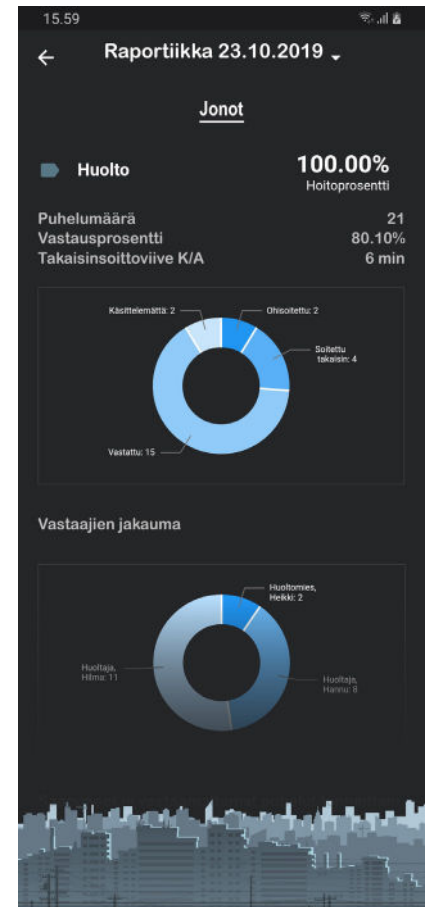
15.59

← Raportiikka 23.10.2019

Jonot

Huolto

100.00%
Hoitoprosentti

Puhelumäärä 21
Vastausprosentti 80.10%
Takaisinsoittoviive K/A 6 min

Käsittelemättä: 2
Ohisoitettu: 2
Soitettu takaisin: 4
Vastattu: 15

Vastaajien jakauma

Huoltomies, Heikki: 2
Huoltaja, Hilma: 11
Huoltaja, Hannu: 8